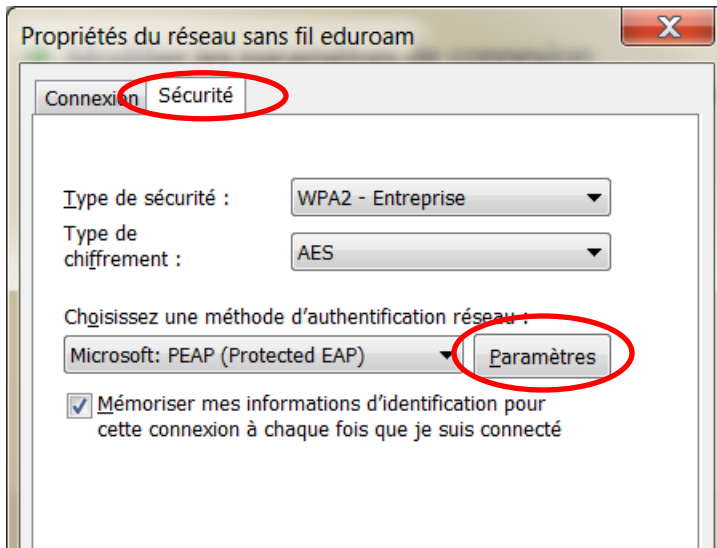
Propriétés du réseau sans fil eduroam

X

Connexion

Sécurité

Type de sécurité :

WPA2 - Entreprise

Type de chiffrement :

AES

Choisissez une méthode d'authentification réseau :

Microsoft: PEAP (Protected EAP)

Paramètres

Mémoriser mes informations d'identification pour cette connexion à chaque fois que je suis connecté